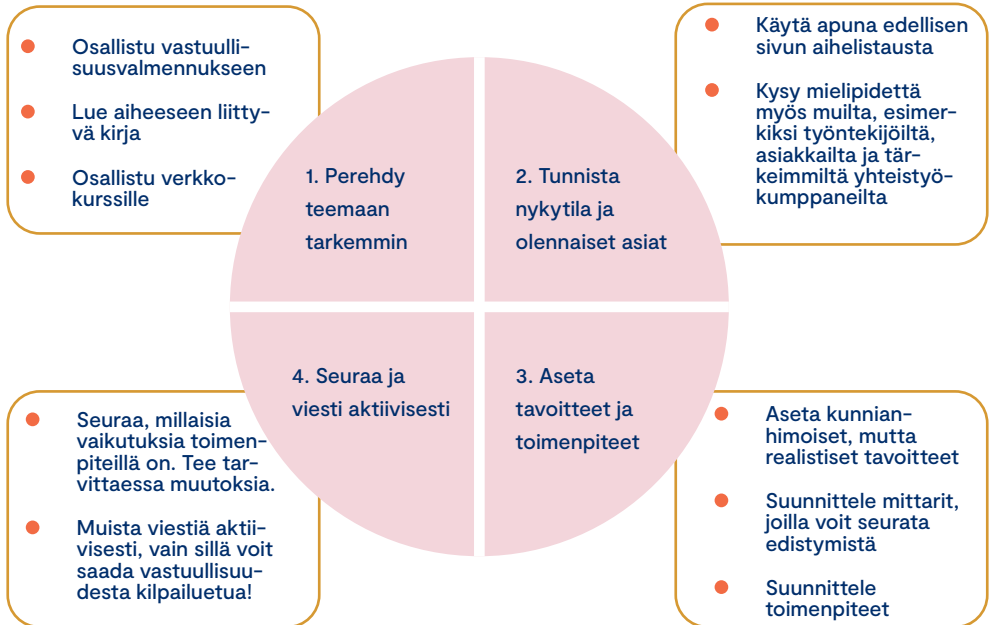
Osallistu vastuullisuusvalmennukseen

Lue aiheeseen liittyvä kirja

Osallistu verkkokurssille

Käytä apuna edellisen sivun aihelistausta

Kysy mielipidettä myös muilta, esimerkiksi työntekijöiltä, asiakkailta ja tärkeimmiltä yhteistyökumppaneilta

1. Perehdy teemaan tarkemmin

2. Tunnista nykytila ja olennaiset asiat

4. Seuraa ja viesti aktiivisesti

3. Aseta tavoitteet ja toimenpiteet

Seuraa, millaisia vaikutuksia toimenpiteillä on. Tee tarvittaessa muutoksia.

Muista viestiä aktiivisesti, vain sillä voit saada vastuullisuudesta kilpailuetua!

Aseta kunnianhimoiset, mutta realistiset tavoitteet

Suunnittele mittarit, joilla voit seurata edistymistä

Suunnittele toimenpiteet